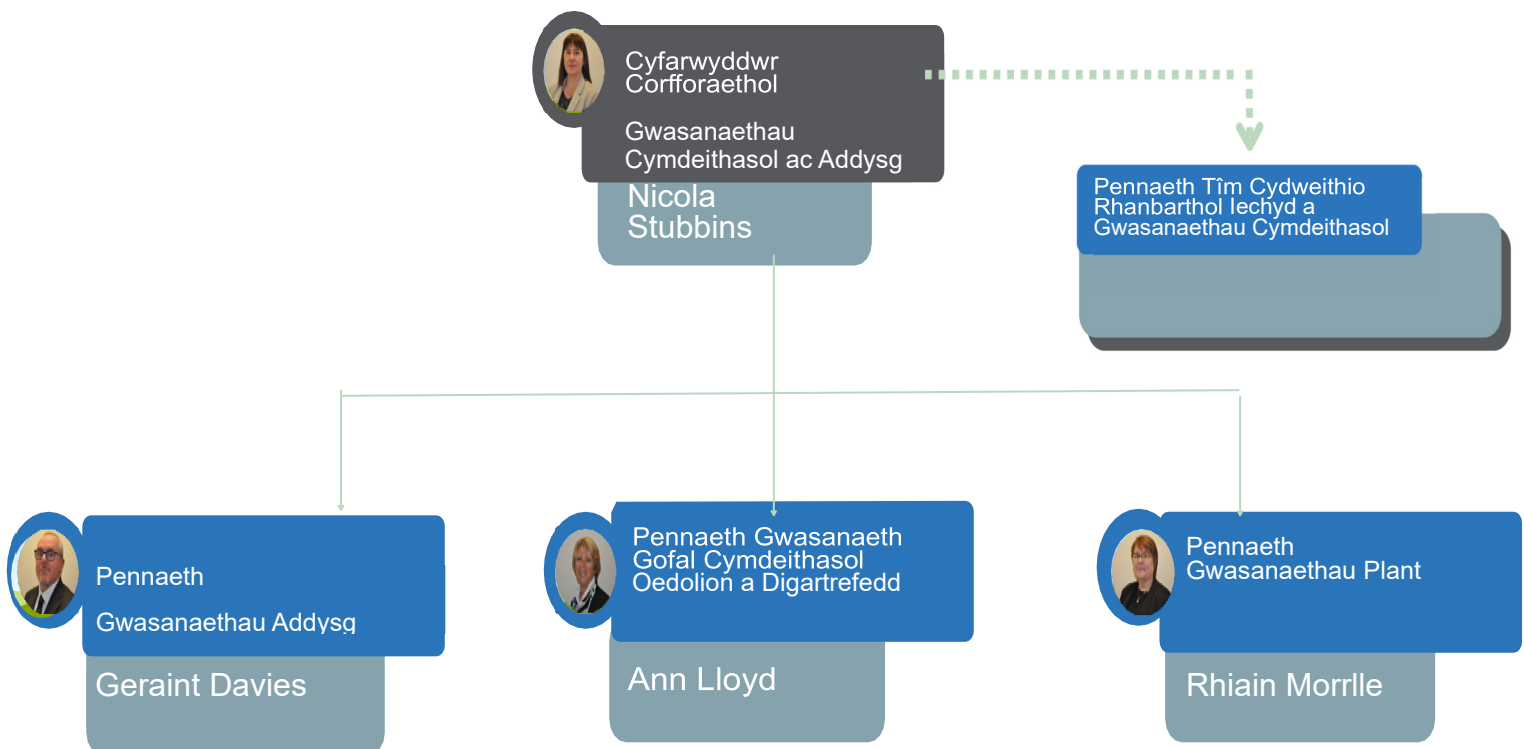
Cyfarwyddwr Corfforaethol

Gwasanaethau Cymdeithasol ac Addysg

Nicola Stubbins

Pennaeth Tîm Cydweithio Rhanbarthol Iechyd a Gwasanaethau Cymdeithasol

Pennaeth

Gwasanaethau Addysg

Geraint Davies

Pennaeth Gwasanaeth Gofal Cymdeithasol Oedolion a Digartrefedd

Ann Lloyd

Pennaeth Gwasanaethau Plant

Rhiain Morrlle